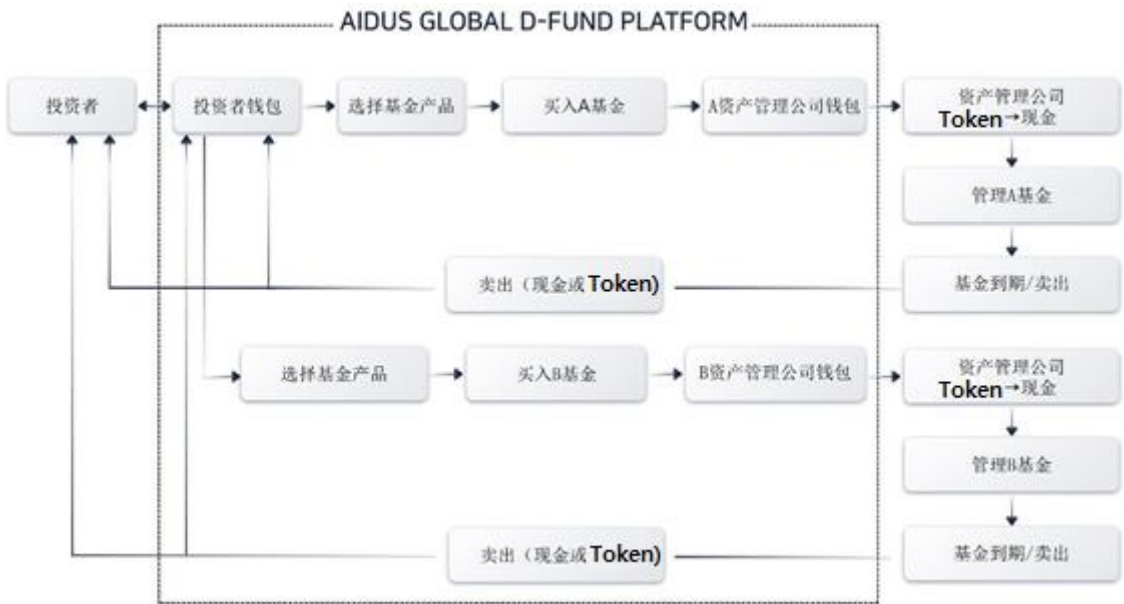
AIDUS GLOBAL D-FUND PLATFORM

投资者

投资者钱包

选择基金产品

买入A基金

A资产管理公司钱包

资产管理公司 Token→现金

管理A基金

基金到期/卖出

卖出（现金或Token)

选择基金产品

买入B基金

B资产管理公司钱包

资产管理公司 Token→现金

管理B基金

基金到期/卖出

卖出（现金或Token)